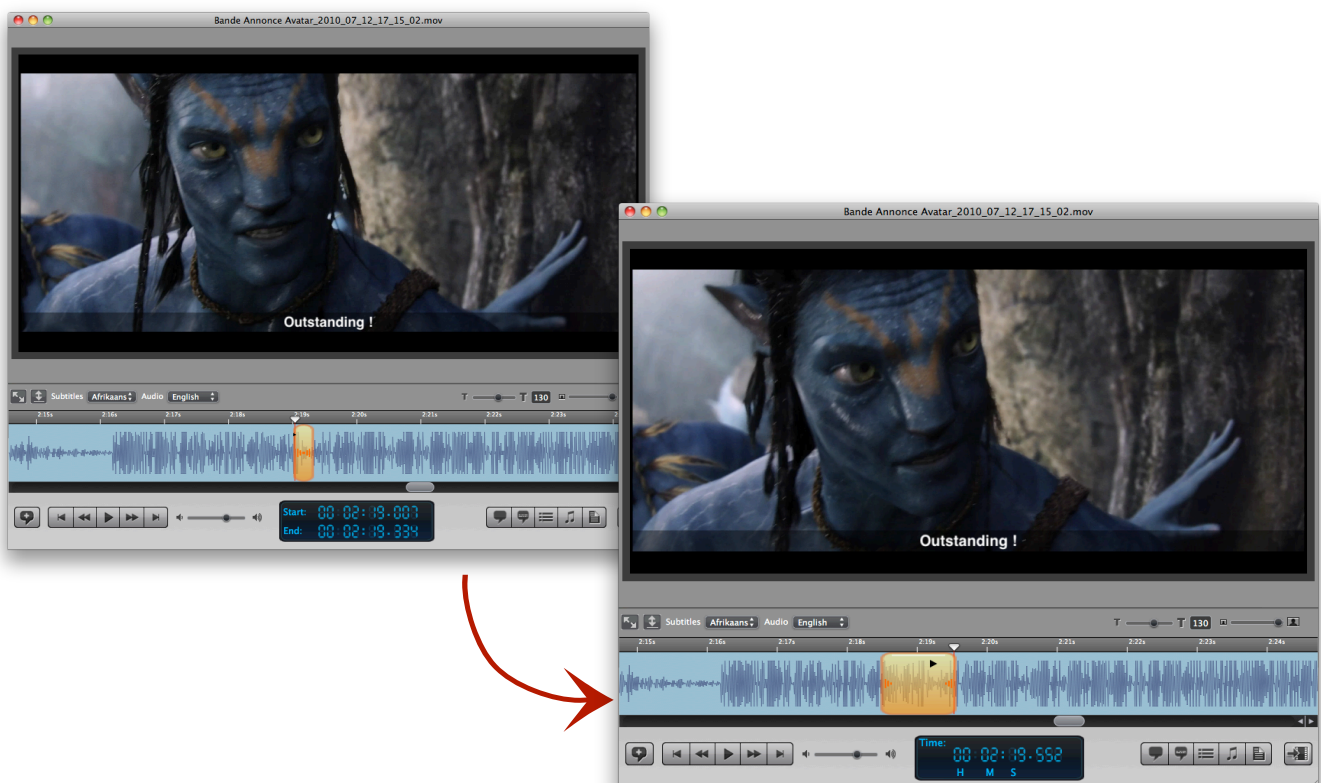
Bande Annonce Avatar_2010_07_12_17_15_02.mov

Outstanding !

Subtitles Afrikaans Audio English

130

2:15s 2:16s 2:17s 2:18s 2:19s 2:20s 2:21s 2:22s 2:23s

Start: 00 02 19.007
End: 00 02 19.334

Bande Annonce Avatar_2010_07_12_17_15_02.mov

Outstanding !

Subtitles Afrikaans Audio English

130

2:15s 2:16s 2:17s 2:18s 2:19s 2:20s 2:21s 2:22s 2:23s 2:24s

Time:
00 02 19.552
H M S